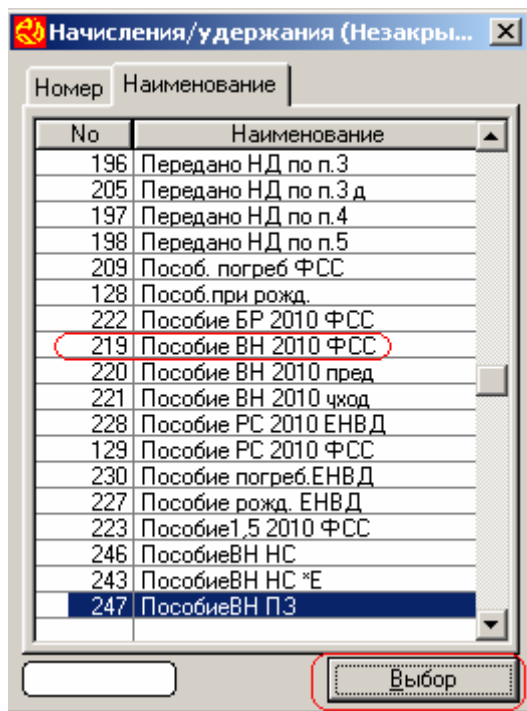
Начисления/удержания (Незакры...

Номер | Наименование

| No | Наименование |
|---|---|
| 196 | Передано НД по п.3 |
| 205 | Передано НД по п.3 д |
| 197 | Передано НД по п.4 |
| 198 | Передано НД по п.5 |
| 209 | Пособ. погреб ФСС |
| 128 | Пособ.при рожд. |
| 222 | Пособие БР 2010 ФСС |
| 219 | Пособие ВН 2010 ФСС |
| 220 | Пособие ВН 2010 пред |
| 221 | Пособие ВН 2010 уход |
| 228 | Пособие РС 2010 ЕНВД |
| 129 | Пособие РС 2010 ФСС |
| 230 | Пособие погреб.ЕНВД |
| 227 | Пособие рожд. ЕНВД |
| 223 | Пособие1,5 2010 ФСС |
| 246 | ПособиеВН НС |
| 243 | ПособиеВН НС *Е |
| 247 | ПособиеВН ПЗ |

Выбор